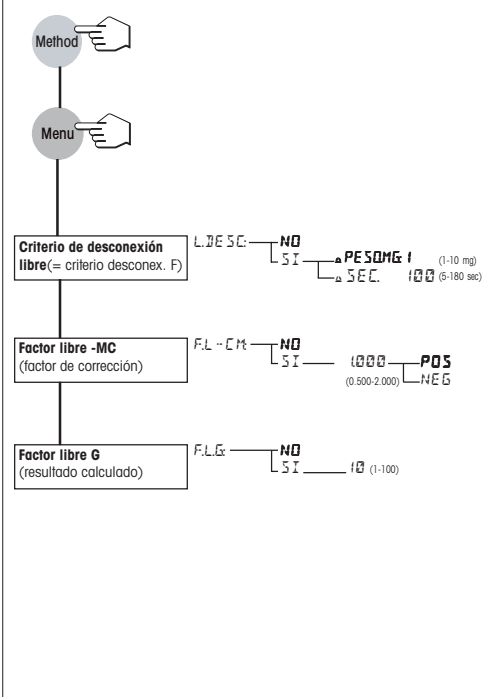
Method

Menu

Criterio de desconexión libre(= criterio desconex. F)

L.DESC: NO
SI PESOMG 1 (1-10 mg)
SEC. 100 (5-180 sec)

Factor libre -MC
(factor de corrección)

F.L - CM: NO
SI 1.000 POS
(0.500-2.000) NEG

Factor libre G
(resultado calculado)

F.L.G NO
SI 10 (1-100)